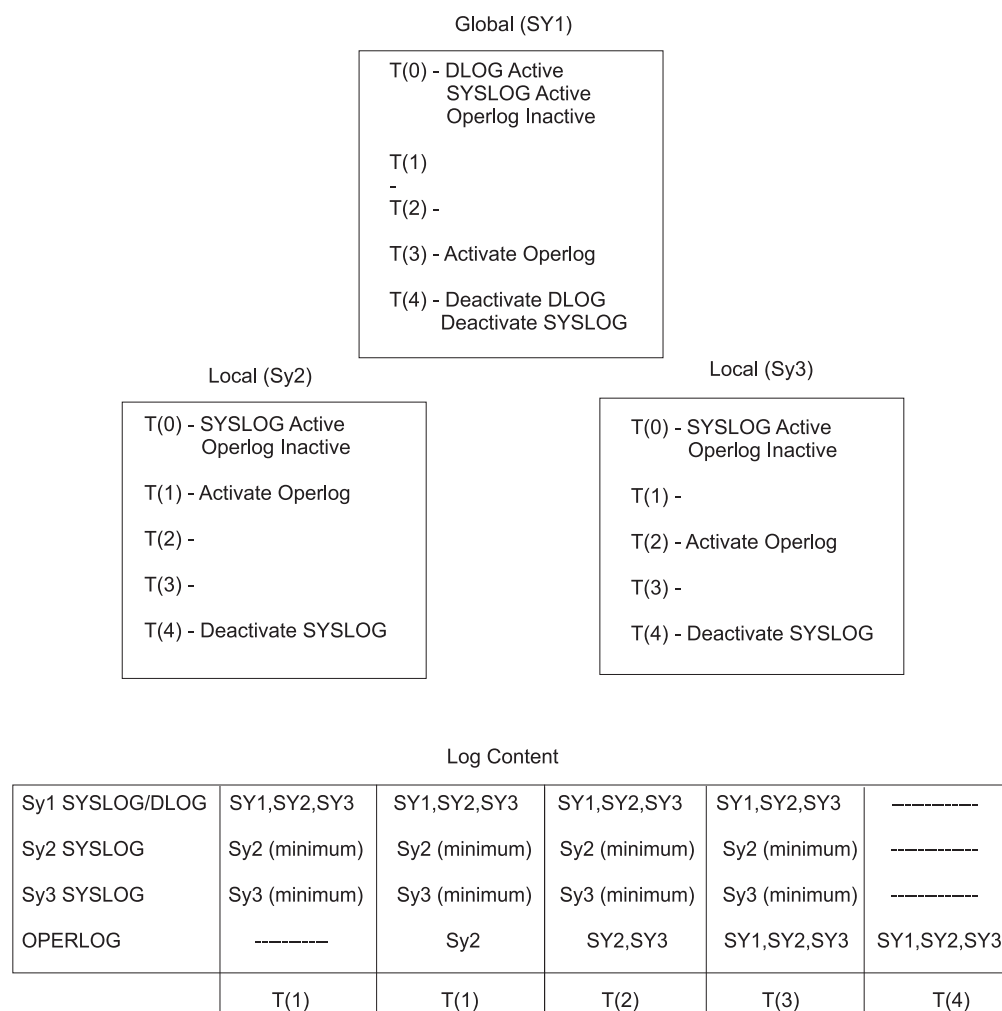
Global (SY1)

T(0) - DLOG Active
SYSLOG Active
Operlog Inactive

T(1)
-
T(2) -

T(3) - Activate Operlog

T(4) - Deactivate DLOG
Deactivate SYSLOG

Local (Sy2)

T(0) - SYSLOG Active
Operlog Inactive

T(1) - Activate Operlog

T(2) -

T(3) -

T(4) - Deactivate SYSLOG

Local (Sy3)

T(0) - SYSLOG Active
Operlog Inactive

T(1) -

T(2) - Activate Operlog

T(3) -

T(4) - Deactivate SYSLOG

Log Content

| | | | | | |
|---|---|---|---|---|---|
| Sy1 SYSLOG/DLOG | SY1,SY2,SY3 | SY1,SY2,SY3 | SY1,SY2,SY3 | SY1,SY2,SY3 | ----------- |
| Sy2 SYSLOG | Sy2 (minimum) | Sy2 (minimum) | Sy2 (minimum) | Sy2 (minimum) | ----------- |
| Sy3 SYSLOG | Sy3 (minimum) | Sy3 (minimum) | Sy3 (minimum) | Sy3 (minimum) | ----------- |
| OPERLOG | --------- | Sy2 | SY2,SY3 | SY1,SY2,SY3 | SY1,SY2,SY3 |
| | T(1) | T(1) | T(2) | T(3) | T(4) |